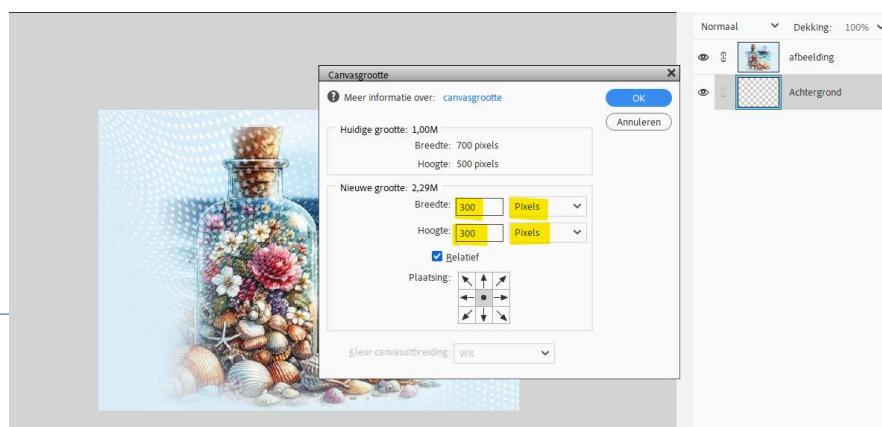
Normaal
Dekking: 100%
afbeelding
Achtergrond

Canvasgrootte
Meer informatie over: canvasgrootte
OK
Annuleren
Huidige grootte: 1,00M
Breedte: 700 pixels
Hoogte: 500 pixels
Nieuwe grootte: 2,29M
Breedte: 300 Pixels
Hoogte: 300 Pixels
Relatief
Plaatsing:
Kleur canvasuitbreiding: Wit